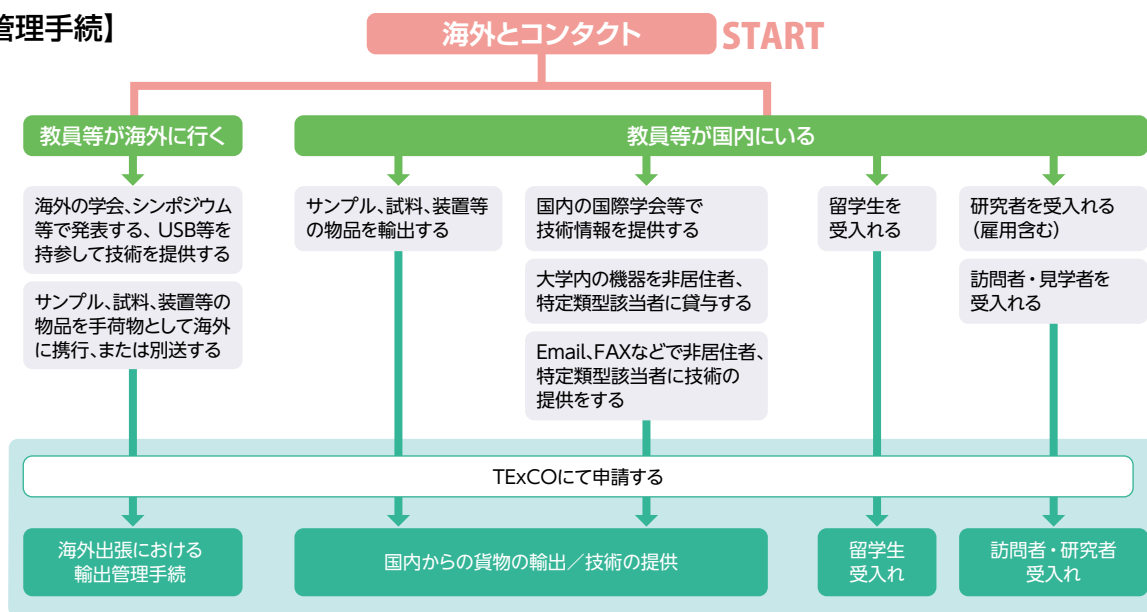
管理手続】

海外とコンタクト START

教員等が海外に行く

教員等が国内にいる

海外の学会、シンポジウム等で発表する、USB等を持参して技術を提供する

サンプル、試料、装置等の物品を手荷物として海外に携行、または別送する

サンプル、試料、装置等の物品を輸出する

国内の国際学会等で技術情報を提供する

大学内の機器を非居住者、特定類型該当者に貸与する

Email、FAXなどで非居住者、特定類型該当者に技術の提供をする

留学生を受入れる

研究者を受入れる（雇用含む）

訪問者・見学者を受入れる

TExCOIにて申請する

海外出張における輸出管理手続

国内からの貨物の輸出／技術の提供

留学生受入れ

訪問者・研究者受入れ